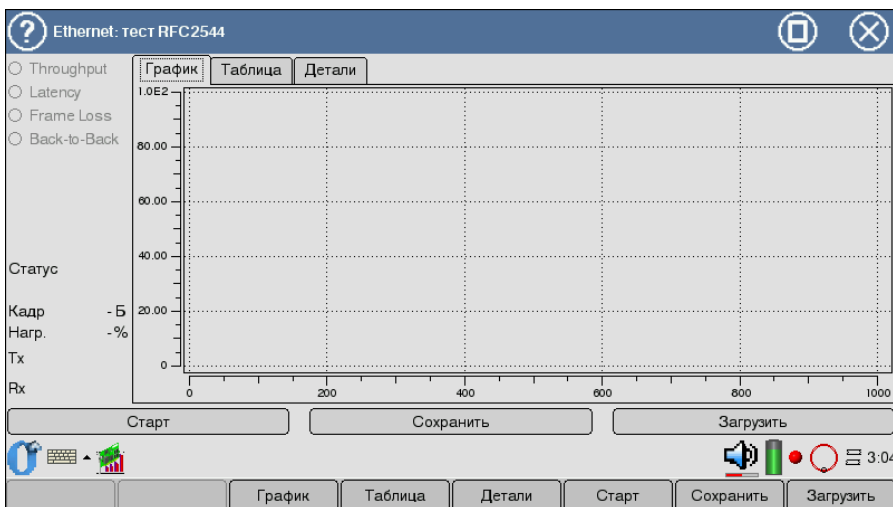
Ethernet: тест RFC2544

Throughput
Latency
Frame Loss
Back-to-Back

График | Таблица | Детали

1.0E2
80.00
60.00
40.00
20.00
0

0 200 400 600 800 1000

Статус

Кадр - Б
Нагр. - %
Tx
Rx

Старт | Сохранить | Загрузить

3:04

График | Таблица | Детали | Старт | Сохранить | Загрузить